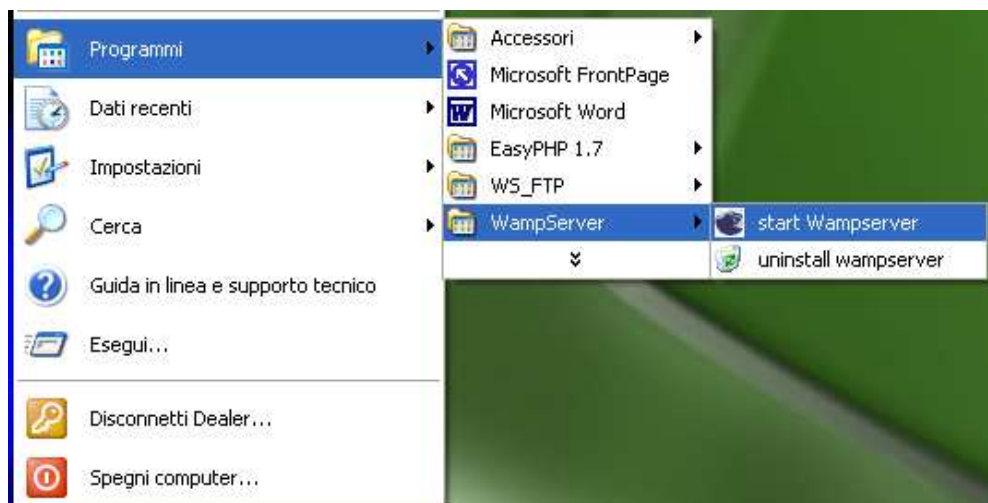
Programmi
Dati recenti
Impostazioni
Cerca
Guida in linea e supporto tecnico
Esegui...
Disconnetti Dealer...
Spegni computer...

Accessori
Microsoft FrontPage
Microsoft Word
EasyPHP 1.7
WS_FTP
WampServer

start Wampserver
uninstall wampserver